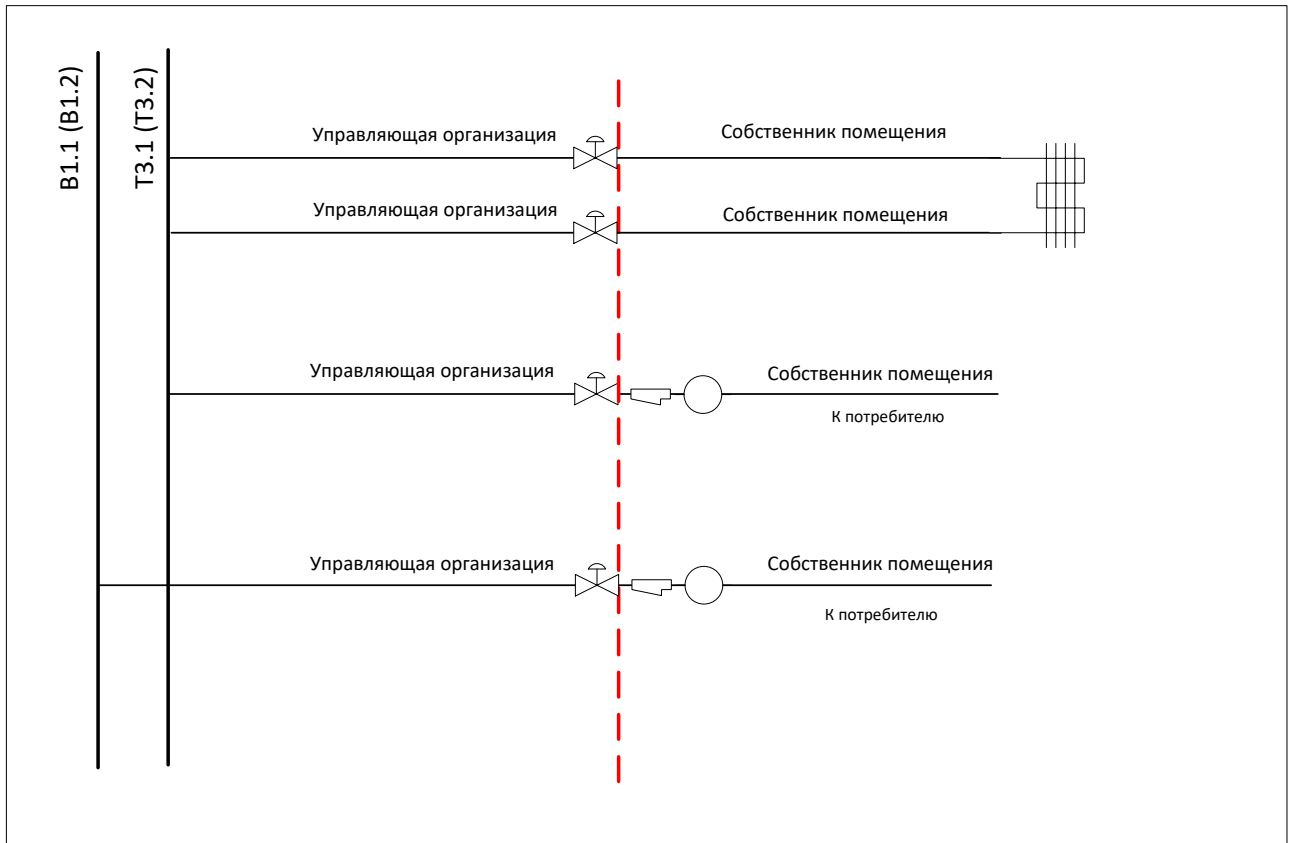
В1.1 (В1.2)

Т3.1 (Т3.2)

Управляющая организация

Собственник помещения

Управляющая организация

Собственник помещения

Управляющая организация

Собственник помещения

К потребителю

Управляющая организация

Собственник помещения

К потребителю